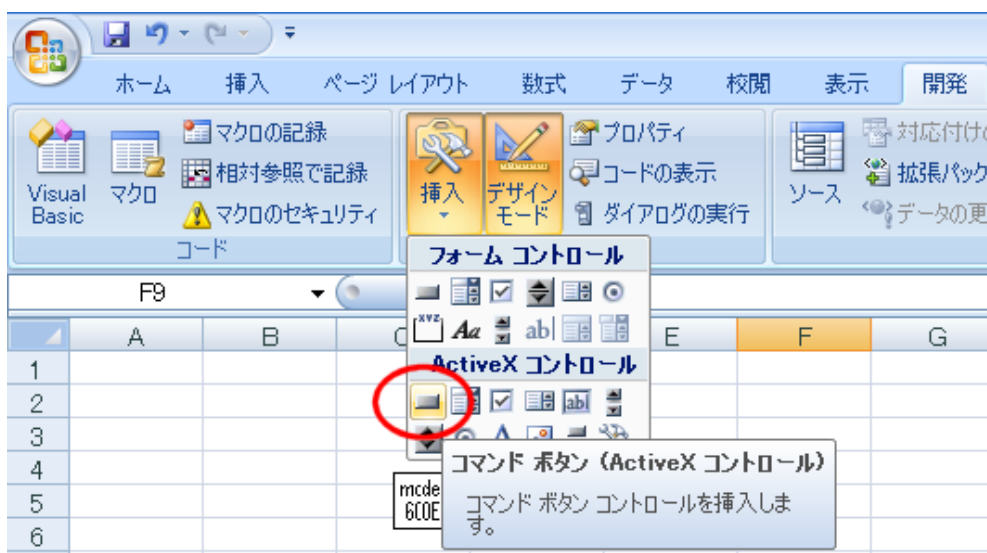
ホーム　挿入　ページ レイアウト　数式　データ　校閲　表示　開発

Visual Basic　マクロ　マクロの記録　相対参照で記録　マクロのセキュリティ

コード

挿入　デザイン モード　プロパティ　コードの表示　ダイアログの実行

ソース　対応付けの　拡張パック　データの更

F9

フォーム コントロール

$^{xyz}$ Aa ab|

ActiveX コントロール

abl

A B C E F G

1
2
3
4
5
6

mcde
6C0E

コマンド ボタン (ActiveX コントロール)

コマンド ボタン コントロールを挿入します。